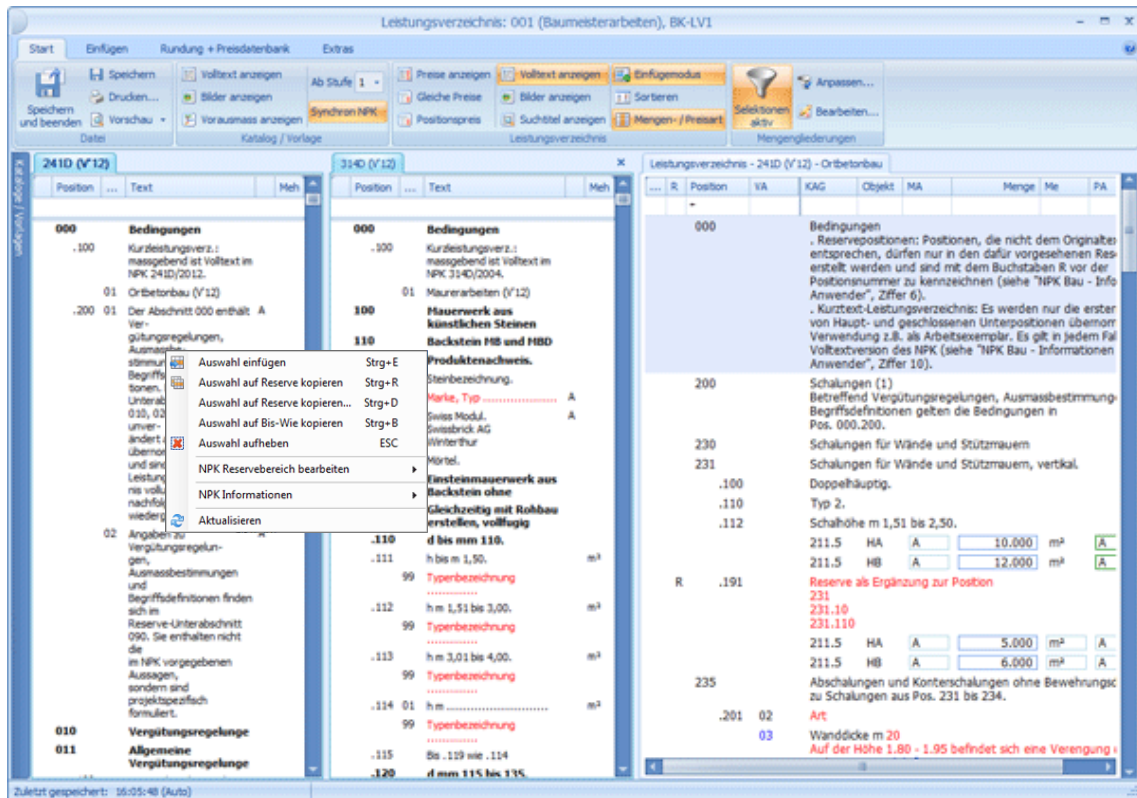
Leistungsverzeichnis: 001 (Baumeisterarbeiten), BK-LV1

Start Einfügen Rundung + Preisdatenbank Extras

Speichern und beenden
Speichern
Drucken...
Vorschau
Datei

Volltext anzeigen
Bilder anzeigen
Vorausmass anzeigen
Ab Stufe 1
Synchron NPK
Katalog / Vorlage

Preise anzeigen
Gleiche Preise
Positionspreis
Volltext anzeigen
Bilder anzeigen
Suchtitel anzeigen
Einfügemodus
Sortieren
Mengen- / Preisart
Leistungsverzeichnis

Selektionen aktiv
Anpassen...
Bearbeiten...
Mengengliederungen

Kataloge / Vorlagen

241D (V'12)

| Position | ... | Text | Meh |
|---|---|---|---|
| 000 | | Bedingungen | |
| .100 | | Kurzleistungsverz.: massgebend ist Volltext im NPK 241D/2012. | |
| | 01 | Ortbetonbau (V'12) | |
| .200 | 01 | Der Abschnitt 000 enthält Ver- gütungsregelungen, Ausmass- stimmun Begriffs tionen. Unterab 010, 02 unver- ändert übernom und sind Leistung nis voll nachfolg wiederg | A |
| | 02 | Angaben zu Vergütungsregelungen, Ausmassbestimmungen und Begriffsdefinitionen finden sich im Reserve-Unterabschnitt 090. Sie enthalten nicht die im NPK vorgegebenen Aussagen, sondern sind projektspezifisch formuliert. | A |
| 010 | | Vergütungsregelunge | |
| 011 | | Allgemeine Vergütungsregelunge | |

Auswahl einfügen Strg+E
Auswahl auf Reserve kopieren Strg+R
Auswahl auf Reserve kopieren... Strg+D
Auswahl auf Bis-Wie kopieren Strg+B
Auswahl aufheben ESC
NPK Reservebereich bearbeiten
NPK Informationen
Aktualisieren

314D (V'12)

| Position | ... | Text | Meh |
|---|---|---|---|
| 000 | | Bedingungen | |
| .100 | | Kurzleistungsverz.: massgebend ist Volltext im NPK 314D/2004. | |
| | 01 | Maurerarbeiten (V'12) | |
| 100 | | Mauerwerk aus künstlichen Steinen | |
| 110 | | Backstein MB und MBD | |
| | | Produktenachweis. | |
| | | Steinbezeichnung. | |
| | | Marke, Typ ........................ | A |
| | | Swiss Modul. Swissbrick AG Winterthur | A |
| | | Mörtel. | |
| | | Einsteinmauerwerk aus Backstein ohne | |
| | | Gleichzeitig mit Rohbau erstellen, vollfugig | |
| .110 | | d bis mm 110. | |
| .111 | | h bis m 1,50. | m² |
| | 99 | Typenbezeichnung .............. | |
| .112 | | h m 1,51 bis 3,00. | m² |
| | 99 | Typenbezeichnung .............. | |
| .113 | | h m 3,01 bis 4,00. | m² |
| | 99 | Typenbezeichnung .............. | |
| .114 | 01 | h m .............. | m² |
| | 99 | Typenbezeichnung .............. | |
| .115 | | Bis .119 wie .114 | |
| .120 | | d mm 115 bis 135. | |

Leistungsverzeichnis - 241D (V'12) - Ortbetonbau

| ... | R | Position | VA | KAG | Objekt | MA | Menge | Me | PA |
|---|---|---|---|---|---|---|---|---|---|
| | | 000 | | Bedingungen . Reservepositionen: Positionen, die nicht dem Originaltex entsprechen, dürfen nur in den dafür vorgesehenen Res erstellt werden und sind mit dem Buchstaben R vor der Positionsnummer zu kennzeichnen (siehe "NPK Bau - Info Anwender", Ziffer 6). . Kurztext-Leistungsverzeichnis: Es werden nur die erster von Haupt- und geschlossenen Unterpositionen übernom Verwendung z.B. als Arbeitsexemplar. Es gilt in jedem Fal Volltextversion des NPK (siehe "NPK Bau - Informationen Anwender", Ziffer 10). | | | | | |
| | | 200 | | Schalungen (1) Betreffend Vergütungsregelungen, Ausmassbestimmungen Begriffsdefinitionen gelten die Bedingungen in Pos. 000.200. | | | | | |
| | | 230 | | Schalungen für Wände und Stützmauern | | | | | |
| | | 231 | | Schalungen für Wände und Stützmauern, vertikal. | | | | | |
| | | .100 | | Doppelhäuptig. | | | | | |
| | | .110 | | Typ 2. | | | | | |
| | | .112 | | Schalhöhe m 1,51 bis 2,50. | | | | | |
| | | | | 211.5 | HA | A | 10.000 | m² | A |
| | | | | 211.5 | HB | A | 12.000 | m² | A |
| | R | .191 | | Reserve als Ergänzung zur Position 231 231.10 231.110 | | | | | |
| | | | | 211.5 | HA | A | 5.000 | m² | A |
| | | | | 211.5 | HB | A | 6.000 | m² | A |
| | | 235 | | Abschalungen und Konterschalungen ohne Bewehrungsc zu Schalungen aus Pos. 231 bis 234. | | | | | |
| | | .201 | 02 | Art | | | | | |
| | | | 03 | Wanddicke m 20 Auf der Höhe 1.80 - 1.95 befindet sich eine Verengung | | | | | |

Zuletzt gespeichert: 16:05:48 (Auto)